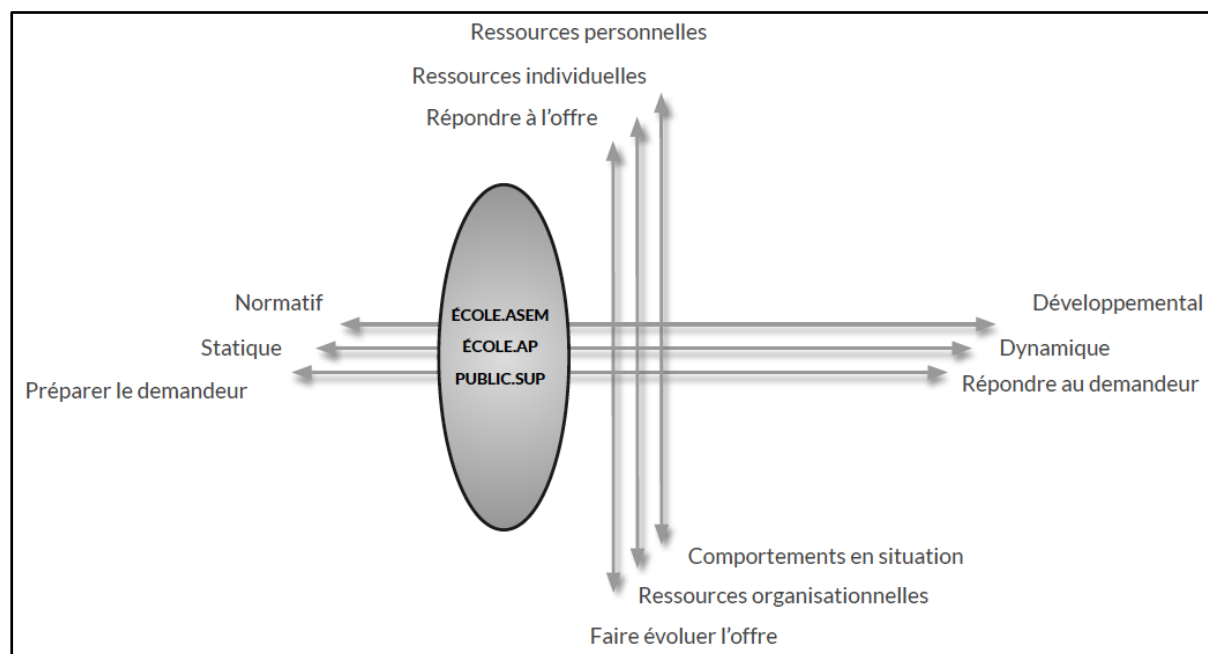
Ressources personnelles
Ressources individuelles
Répondre à l'offre

Normatif
Statique
Préparer le demandeur

ÉCOLE.ASEM
ÉCOLE.AP
PUBLIC.SUP

Développemental
Dynamique
Répondre au demandeur

Comportements en situation
Ressources organisationnelles
Faire évoluer l'offre